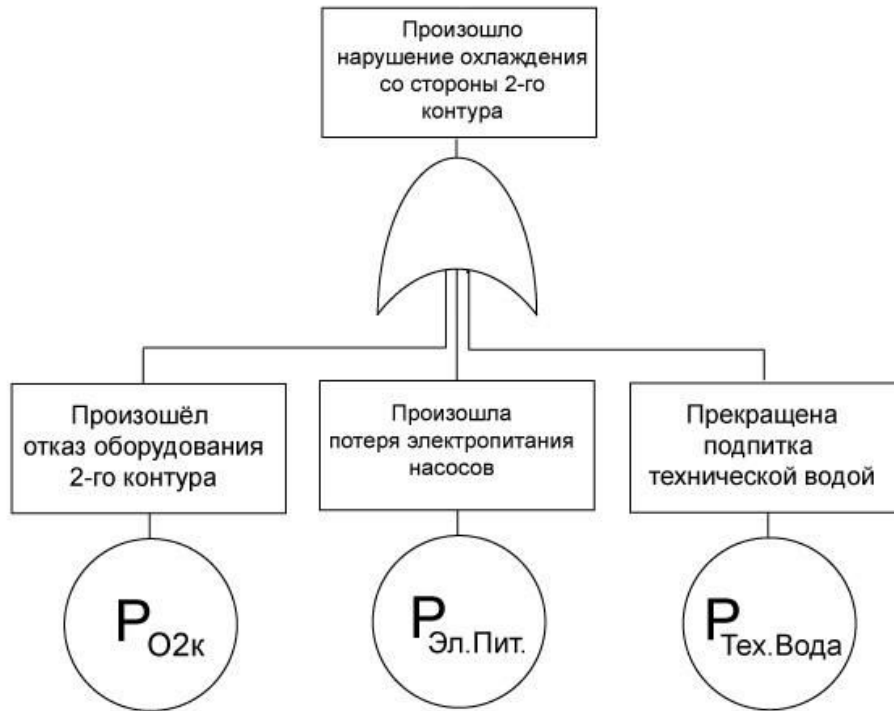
Произошло нарушение охлаждения со стороны 2-го контура

Произошёл отказ оборудования 2-го контура

Произошла потеря электропитания насосов

Прекращена подпитка технической водой

$P_{О2к}$

$P_{Эл.Пит.}$

$P_{Тех.Вода}$